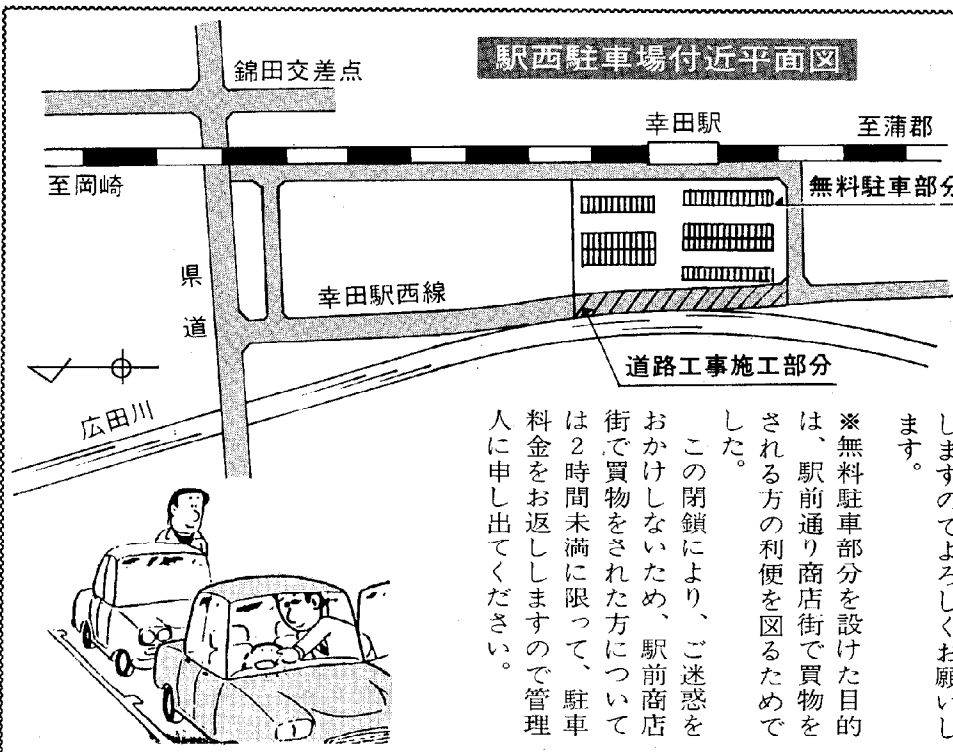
駅西駐車場付近平面図

錦田交差点

幸田駅

至蒲郡

至岡崎

無料駐車部分

県

道

幸田駅西線

道路工事施工部分

広田川

しますのでよろしくお願いします。

※無料駐車部分を設けた目的は、駅前通り商店街で買物をされる方の利便を図るためでした。

この閉鎖により、ご迷惑をおかけしないため、駅前商店街で買物をされた方については2時間未満に限って、駐車料金をお返ししますので管理人に申し出てください。